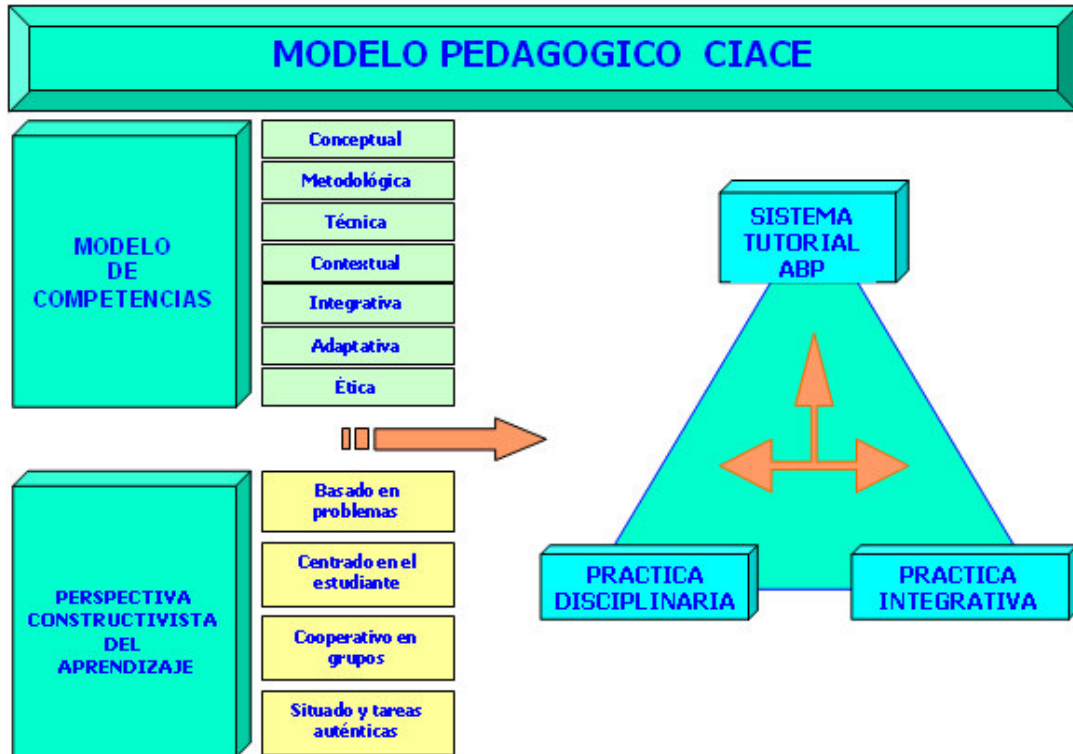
MODELO PEDAGOGICO CIACE

MODELO DE COMPETENCIAS

Conceptual
Metodológica
Técnica
Contextual
Integrativa
Adaptativa
Ética

PERSPECTIVA CONSTRUCTIVISTA DEL APRENDIZAJE

Basado en problemas
Centrado en el estudiante
Cooperativo en grupos
Situado y tareas auténticas

SISTEMA TUTORIAL ABP

PRACTICA DISCIPLINARIA

PRACTICA INTEGRATIVA